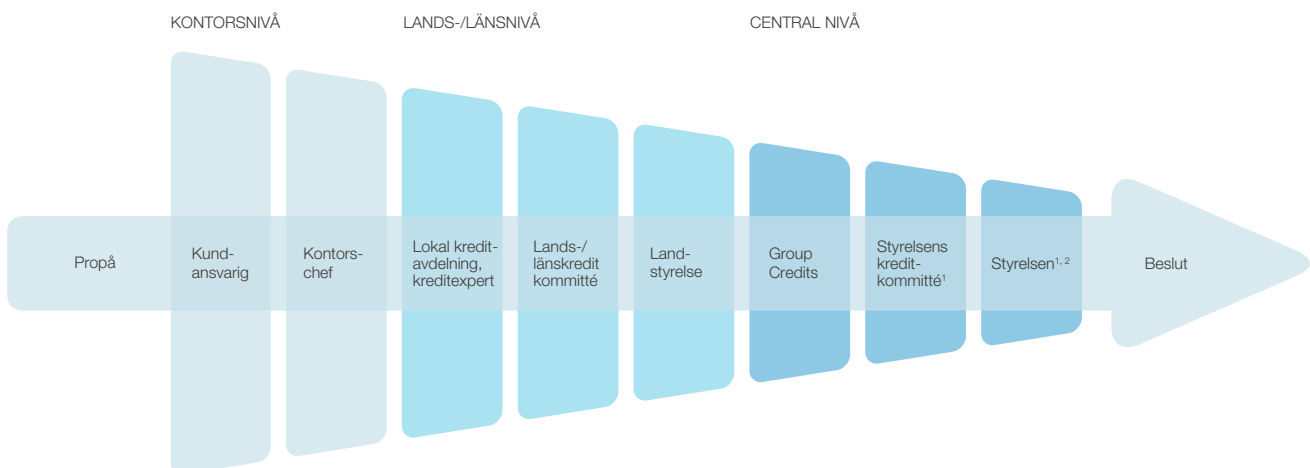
KONTORSNIVÅ

LANDS-/LÄNSNIVÅ

CENTRAL NIVÅ

Propå

Kund-ansvarig

Kontors-chef

Lokal kredit-avdelning, kreditexpert

Lands-/länskredit kommitté

Land-styrelse

Group Credits

Styrelsens kredit-kommitté$^{1}$

Styrelsen$^{1, 2}$

Beslut